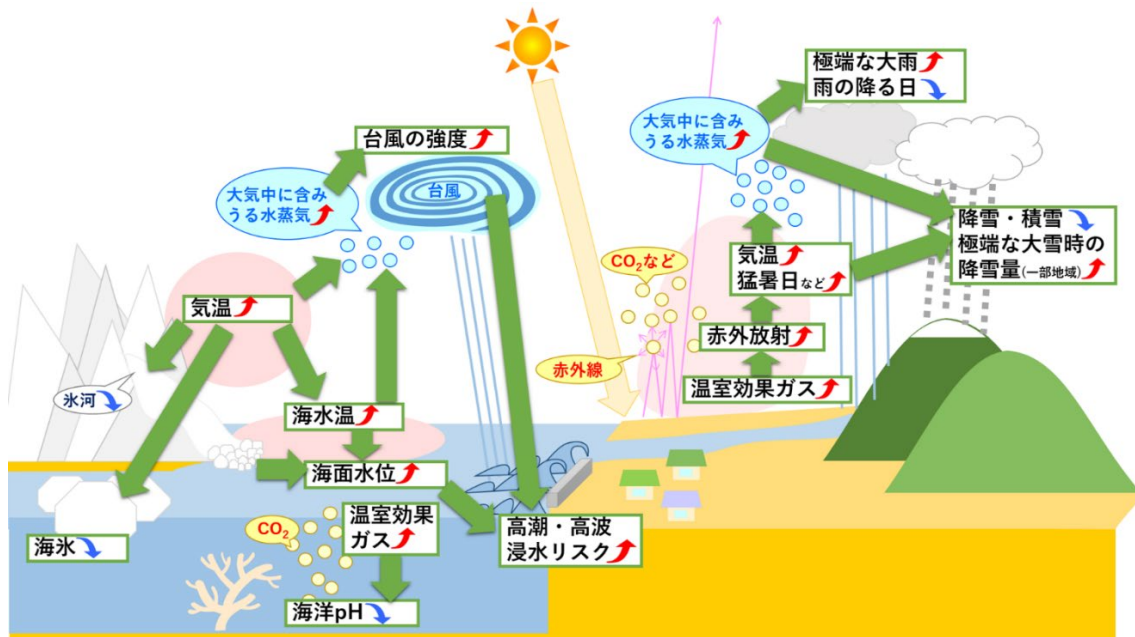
極端な大雨
雨の降る日

大気中に含みうる水蒸気

台風の強度

大気中に含みうる水蒸気

台風

降雪・積雪
極端な大雪時の降雪量(一部地域)

気温
猛暑日など

$CO_2$など

気温

赤外放射

赤外線

氷河

温室効果ガス

海水温

海面水位

$CO_2$

温室効果ガス

高潮・高波
浸水リスク

海氷

海洋pH